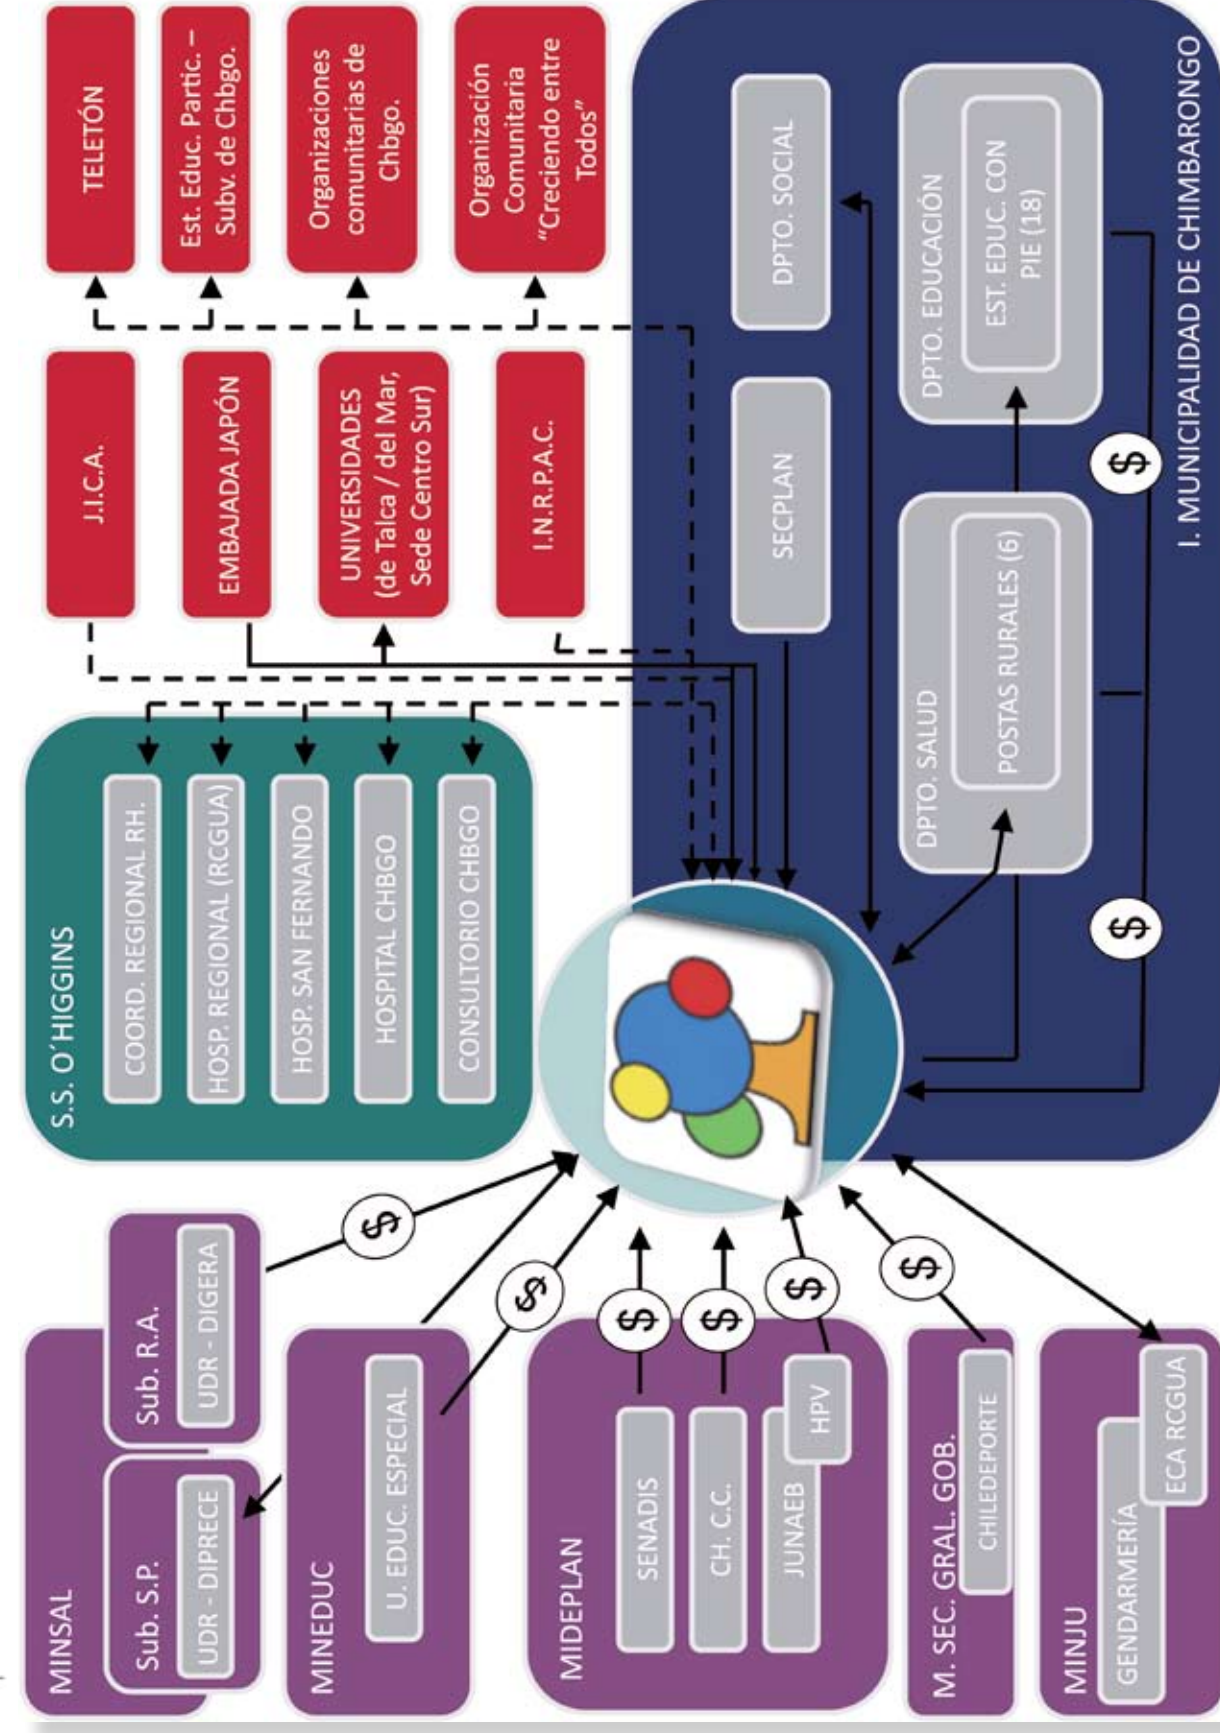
TELETÓN

Est. Educ. Partic. – Subv. de Chbgo.

Organizaciones comunitarias de Chbgo.

Organización Comunitaria "Creciendo entre Todos"

J.I.C.A.

EMBAJADA JAPÓN

UNIVERSIDADES (de Talca / del Mar, Sede Centro Sur)

I.N.R.P.A.C.

S.S. O'HIGGINS

COORD. REGIONAL RH.

HOSP. REGIONAL (RCGUA)

HOSP. SAN FERNANDO

HOSPITAL CHBGO

CONSULTORIO CHBGO

I. MUNICIPALIDAD DE CHIMBARONGO

DPTO. SOCIAL

SECPLAN

DPTO. EDUCACIÓN

EST. EDUC. CON PIE (18)

DPTO. SALUD

POSTAS RURALES (6)

$

$

MINSAL

Sub. S.P.

UDR - DIPRECE

Sub. R.A.

UDR - DIGERA

MINEDUC

U. EDUC. ESPECIAL

MIDEPLAN

SENADIS

CH. C.C.

JUNAEB

HPV

M. SEC. GRAL. GOB.

CHILEDEPORTE

MINJU

GENDARMERÍA

ECA RCGUA

$

$

$

$

$

$